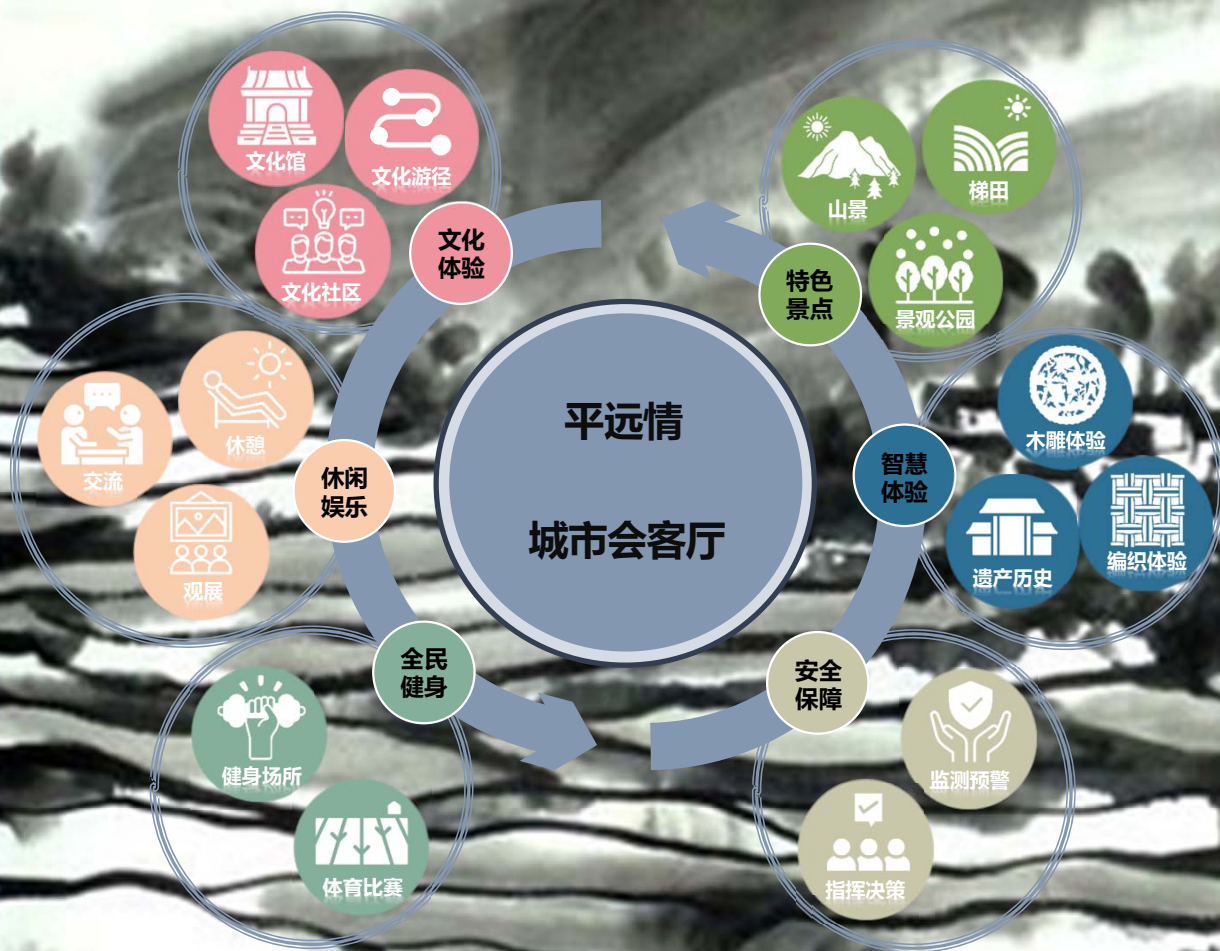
平远情

城市会客厅

文化馆
文化游径
文化社区
文化体验

特色景点
山景
梯田
景观公园

智慧体验
木雕体验
遗产历史
编织体验

安全保障
监测预警
指挥决策

全民健身
健身场所
体育比赛

休闲娱乐
交流
休憩
观展